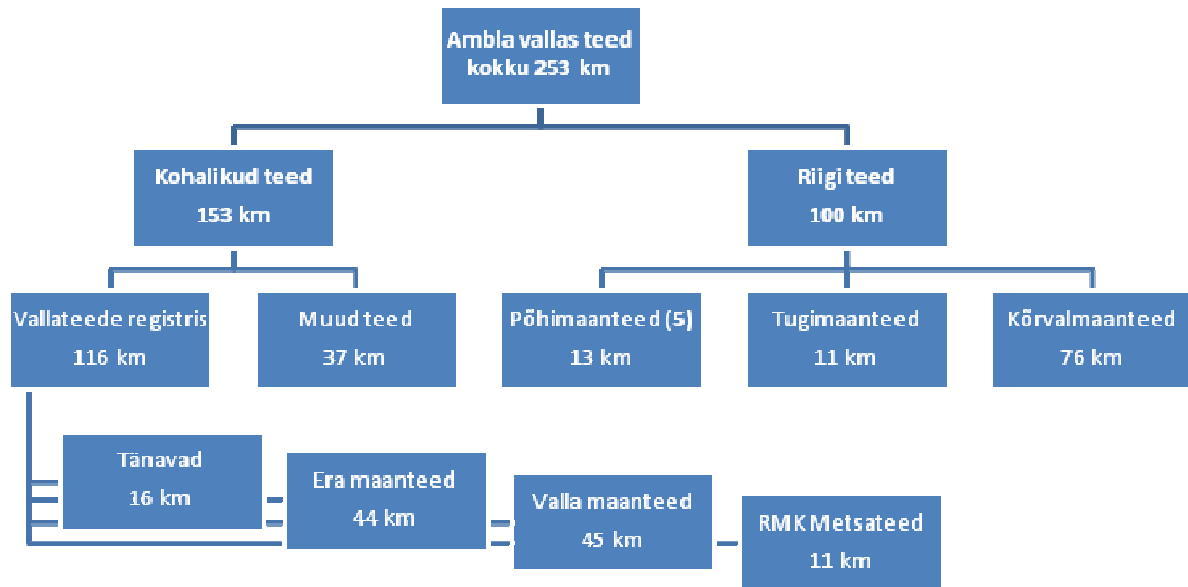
Ambla vallas teed
kokku 253 km

Kohalikud teed
153 km

Riigi teed
100 km

Vallateede registris
116 km

Muud teed
37 km

Põhimaanteed (5)
13 km

Tugimaanteed
11 km

Kõrvalmaanteed
76 km

Tänavad
16 km

Era maanteed
44 km

Valla maanteed
45 km

RMK Metsateed
11 km